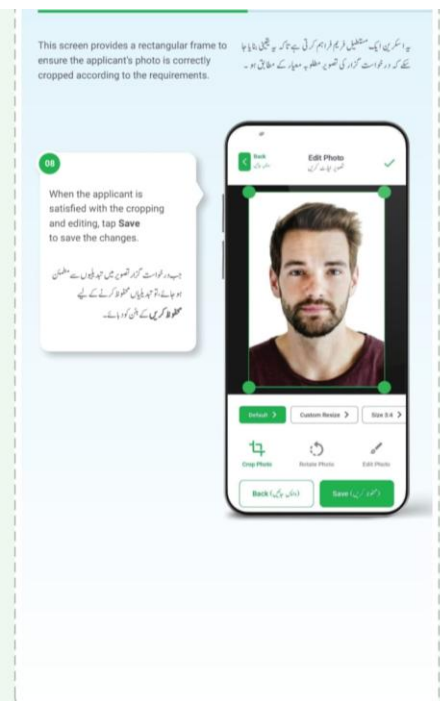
This screen provides a rectangular frame to ensure the applicant's photo is correctly cropped according to the requirements.

یہ اسکرین ایک مستطیل فریم فراہم کرتی ہے تاکہ یہ یقینی بنایا جا سکے کہ درخواست گزار کی تصویر مطلوبہ معیار کے مطابق ہو۔

08

When the applicant is satisfied with the cropping and editing, tap **Save** to save the changes.

جب درخواست گزار تصویر میں تبدیلیوں سے مطمئن ہو جائے، تو تبدیلیاں محفوظ کرنے کے لیے **محفوظ کریں** کے بٹن کو دبائے۔

Back
واپس جائیں

Edit Photo
تصویر ایڈٹ کریں

Default >

Custom Resize >

Size 3:4 >

Crop Photo

Rotate Photo

Edit Photo

Back (واپس جائیں)

Save (محفوظ کریں)